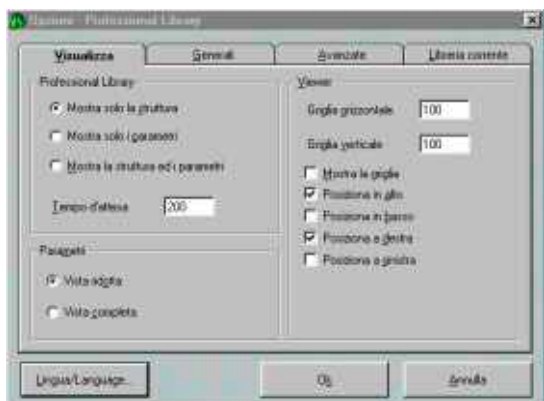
Opzioni - Professional Library

Visualizza
Generali
Avanzate
Libreria corrente

Professional Library
Mostra solo la struttura
Mostra solo i parametri
Mostra la struttura ed i parametri

Tempo d'attesa 200

Palaggetti
Vista ridotta
Vista completa

Viewer
Griglia orizzontale 100
Griglia verticale 100
Mostra le griglie
Posizione in alto
Posizione in basso
Posizione a destra
Posizione a sinistra

Lingua/Language...
Ok
Annulla